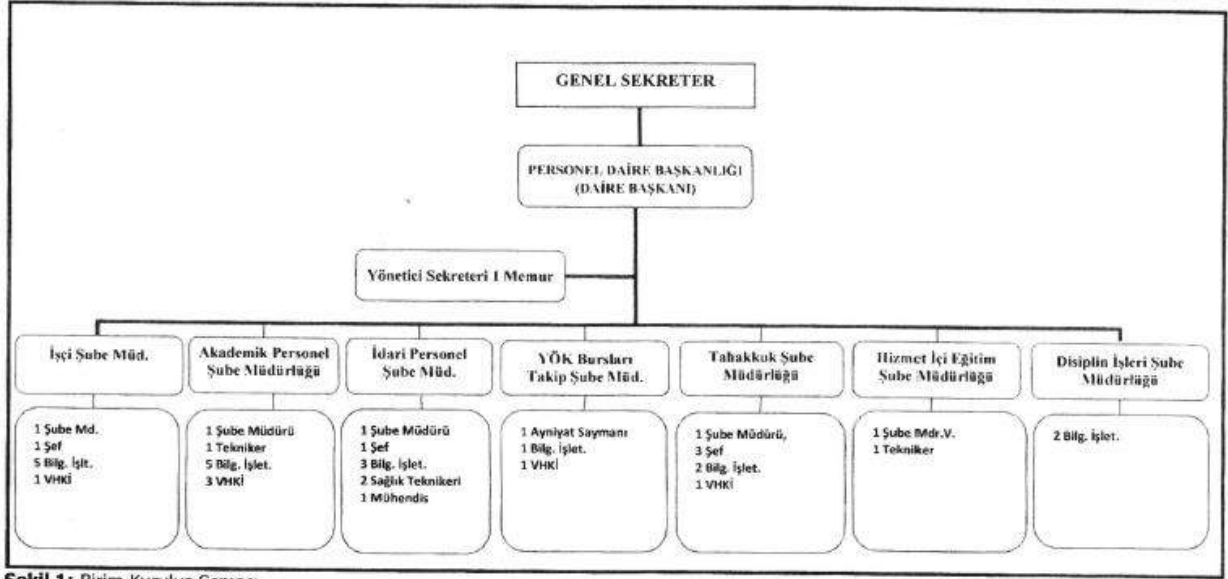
GENEL SEKRETER

PERSONEL DAİRE BAŞKANLIĞI (DAİRE BAŞKANI)

Yönetici Sekreteri 1 Memur

İşçi Şube Müd.

1 Şube Md.
1 Şef
5 Bilg. İşlt.
1 VHKİ

Akademik Personel Şube Müdürlüğü

1 Şube Müdürü
1 Tekniker
5 Bilg. İşlet.
3 VHKİ

İdari Personel Şube Müd.

1 Şube Müdürü
1 Şef
3 Bilg. İşlet.
2 Sağlık Teknikeri
1 Mühendis

YÖK Bursları Takip Şube Müd.

1 Ayniyat Saymanı
1 Bilg. İşlet.
1 VHKİ

Tahakkuk Şube Müdürlüğü

1 Şube Müdürü,
3 Şef
2 Bilg. İşlet.
1 VHKİ

Hizmet İçi Eğitim Şube Müdürlüğü

1 Şube Mdr.V.
1 Tekniker

Disiplin İşleri Şube Müdürlüğü

2 Bilg. İşlet.

Şekil 1: Birim Kuruluş Şeması